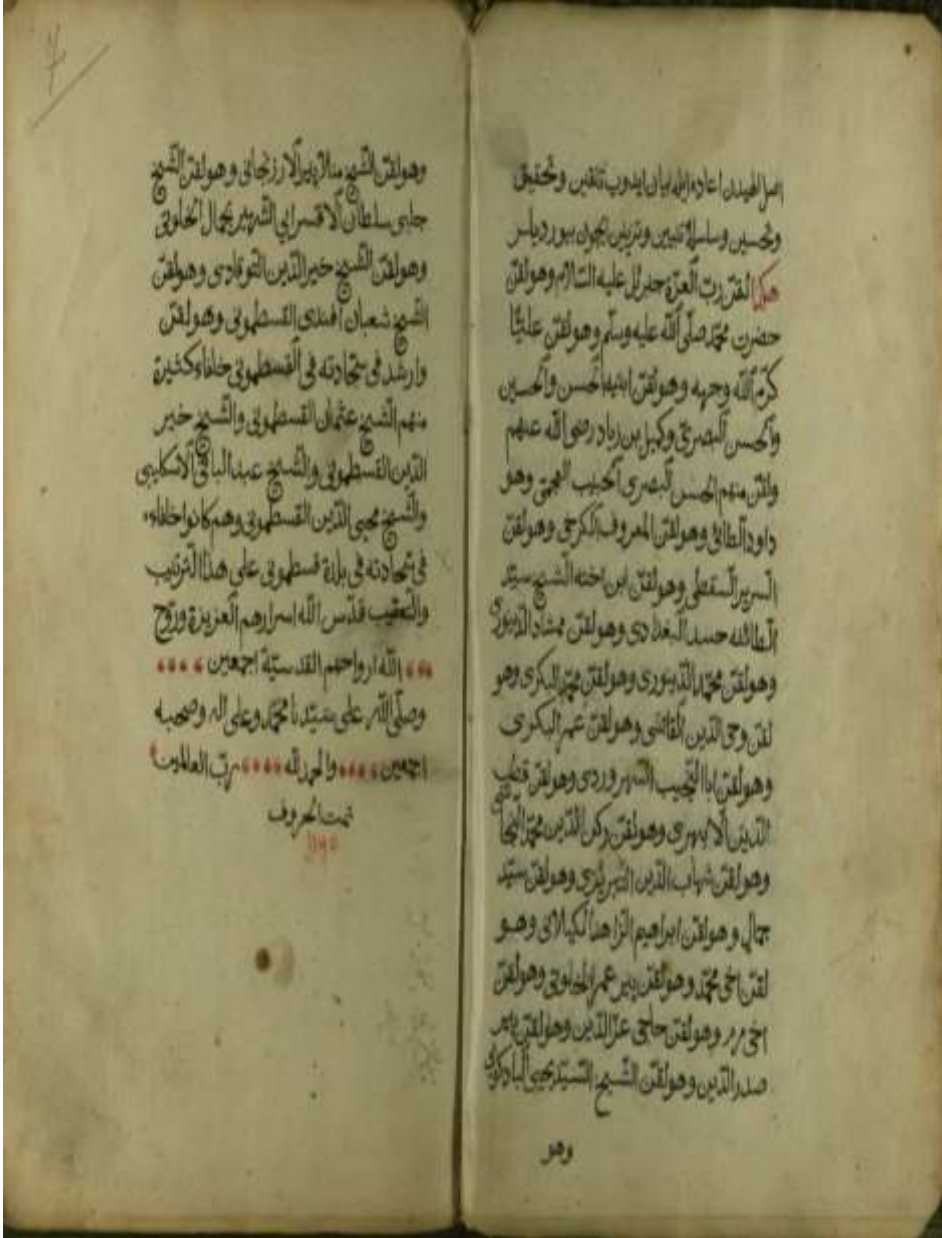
وهولقن الشيخ سالار الارزنجاني وهولقن الشيخ جلبي سلطان الاقسرايي الشهير بجمال الخلوتي وهولقن الشيخ خير الدين التوقادي وهولقن الشيخ شعبان افندي القسطموني وهولقن وارشد في سجادته في قسطموني خلفاء كثيرة منهم الشيخ عثمان القسطموني والشيخ خير الدين القسطموني والشيخ عبد الباقي الاسكليبي والشيخ محيي الدين القسطموني وهم كانوا خلفاء في سجادته في بلدة قسطموني على هذا الترتيب والتعقيب قدس الله اسرارهم العزيزة وروح الله ارواحهم القدسية اجمعين
وصلى الله على سيدنا محمد وعلى آله وصحبه اجمعين والحمد لله رب العلمين
تمت الحروف
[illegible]

اصل الهيدن اعاده الله بان ابطوب تلقين وتحقيق وتحسين وسلسلة تعيين وترتيب نجوى سور ديلسر هكذا لقن رب العزة جبرئيل عليه السلام وهولقن حضرت محمد صلى الله عليه وسلم وهولقن عليا كرم الله وجهه وهولقن ابنيه الحسن والحسين والحسن البصري وكميل بن زياد رضي الله عنهم ولقن منهم الحسن البصري الحبيب العجمي وهو داود الطائي وهولقن المعروف الكرخي وهولقن السري السقطي وهولقن ابن اخته الشيخ سيد الطائفة جنيد البغدادي وهولقن ممشاد الدينوري وهولقن محمد الدينوري وهولقن محمد البكري وهو لقن وجيه الدين القاضي وهولقن عمر البكري وهولقن ابا النجيب السهروردي وهولقن قطب الدين الابهري وهولقن ركن الدين محمد النجاشي وهولقن شهاب الدين التبريزي وهولقن سيد جمال وهولقن ابراهيم الزاهد الكيلاني وهو لقن اخي محمد وهولقن پير عمر الخلوتي وهولقن اخي ميرم وهولقن حاجي عز الدين وهولقن امير صدر الدين وهولقن الشيخ السيد يحيى الباكوي
وهو